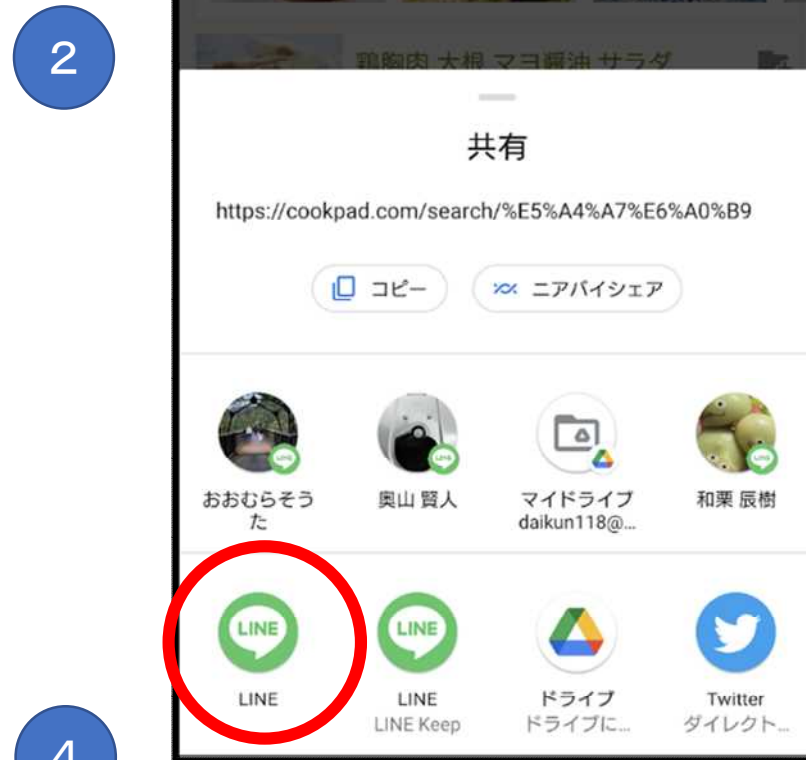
2

鶏胸肉 大根 マヨ醤油 サラダ

共有

https://cookpad.com/search/%E5%A4%A7%E6%A0%B9

コピー

ニアバイシェア

LINE

おおむらそうた

LINE

奥山 賢人

マイドライブ
daikun118@...

LINE

和栗 辰樹

LINE

LINE

LINE

LINE
LINE Keep

ドライブ
ドライブに...

Twitter
ダイレクト...

4